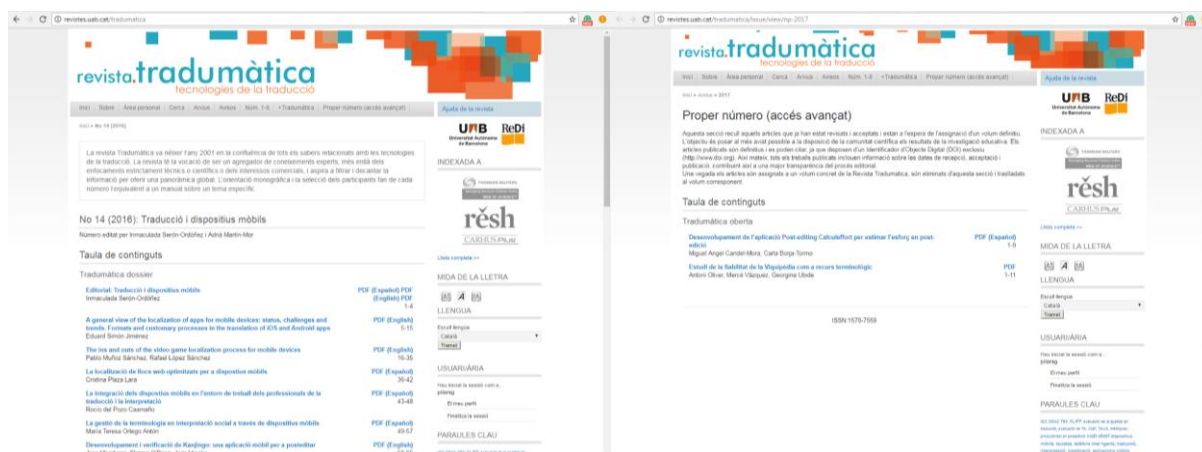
revistes.uab.cat/tradumatica

revista.tradumàtica
tecnologies de la traducció

Inici | Sobre | Àrea personal | Cerca | Arxiu | Avisos | Núm. 1-9 | +Tradumàtica | Proper número (accés avançat)

Inici > No 14 (2016)

La revista Tradumàtica va néixer l'any 2001 en la confluència de tots els sabers relacionats amb les tecnologies de la traducció. La revista té la vocació de ser un agregador de coneixements experts, més enllà dels enfocaments estrictament tècnics o científics o dels interessos comercials, i aspira a filtrar i decantar la informació per oferir una panoràmica global. L'orientació monogràfica i la selecció dels participants fan de cada número l'equivalent a un manual sobre un tema específic.

No 14 (2016): Traducció i dispositius mòbils

Número editat per Inmaculada Serón-Ordóñez i Adrià Martín-Mor

Taula de continguts

Tradumàtica dossier

Editorial: Traducció i dispositius mòbils
Inmaculada Serón-Ordóñez
PDF (Español) PDF (English) PDF
1-4

A general view of the localization of apps for mobile devices: status, challenges and trends. Formats and customary processes in the translation of iOS and Android apps
Eduard Simón Jiménez
PDF (English)
5-15

The ins and outs of the video game localization process for mobile devices
Pablo Muñoz Sánchez, Rafael López Sánchez
PDF (English)
16-35

La localización de llocs web optimitzats per a dispositius mòbils
Cristina Plaza Lara
PDF (Español)
36-42

La integració dels dispositius mòbils en l'entorn de treball dels professionals de la traducció i la interpretació
Rocío del Pozo Casmaño
PDF (Español)
43-48

La gestió de la terminologia en interpretació social a través de dispositius mòbils
María Teresa Ortego Antón
PDF (Español)
49-57

Desenvolupament i verificació de Kanjingo: una aplicació mòbil per a posteditar
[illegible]
PDF (English)
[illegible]

Ajuda de la revista

UAB Universitat Autònoma de Barcelona
ReDi

INDEXADA A

THOMSON REUTERS

résh

CARHUS Plus

Llista completa >>

MIDA DE LA LLETRA

LLENGUA

Escull llengua
Català
Tramet

USUARI/ÀRIA

Heu iniciat la sessió com a...
prlang
El meu perfil
Finalitza la sessió

PARAULES CLAU

revistes.uab.cat/tradumatica/issue/view/np-2017

revista.tradumàtica
tecnologies de la traducció

Inici | Sobre | Àrea personal | Cerca | Arxiu | Avisos | Núm. 1-9 | +Tradumàtica | Proper número (accés avançat)

Inici > Arxius > 2017

Proper número (accés avançat)

Aquesta secció recull aquells articles que ja han estat revisats i acceptats i estan a l'espera de l'assignació d'un volum definitiu. L'objectiu és posar al més aviat possible a la disposició de la comunitat científica els resultats de la investigació educativa. Els articles publicats són definitius i es poden citar, ja que disposen d'un Identificador d'Objecte Digital (DOI) exclusiu (http://www.doi.org). Així mateix, tots els treballs publicats inclouen informació sobre les dates de recepció, acceptació i publicació, contribuint així a una major transparència del procés editorial.
Una vegada els articles són assignats a un volum concret de la Revista Tradumàtica, són eliminats d'aquesta secció i traslladats al volum corresponent.

Taula de continguts

Tradumàtica oberta

Desenvolupament de l'aplicació Post-editing CalculEffort per estimar l'esforç en post-edició
Miguel Àngel Candel-Mora, Carla Borja-Tormo
PDF (Español)
1-9

Estudi de la fiabilitat de la Viquipèdia com a recurs terminològic
Antoni Oliver, Mercè Vàzquez, Georgina Ubide
PDF
1-11

ISSN 1578-7559

Ajuda de la revista

UAB Universitat Autònoma de Barcelona
ReDi

INDEXADA A

THOMSON REUTERS

résh

CARHUS Plus

Llista completa >>

MIDA DE LA LLETRA

LLENGUA

Escull llengua
Català
Tramet

USUARI/ÀRIA

Heu iniciat la sessió com a...
prlang
El meu perfil
Finalitza la sessió

PARAULES CLAU

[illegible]